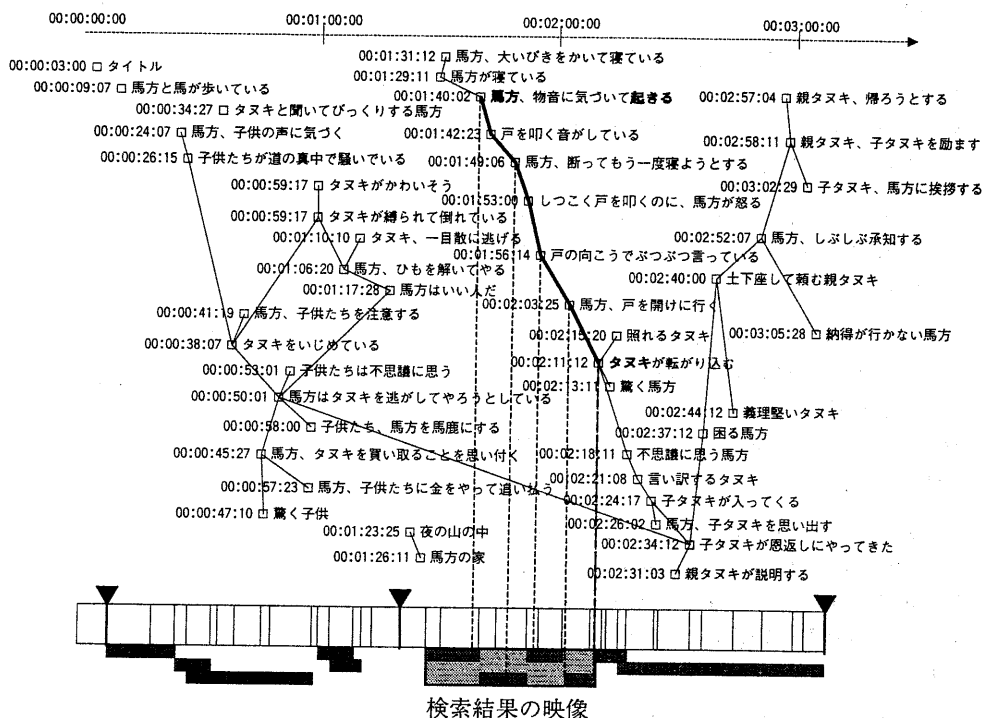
00:00:00:00
00:01:00:00
00:02:00:00
00:03:00:00

00:00:03:00 □ タイトル
00:00:09:07 □ 馬方と馬が歩いている
00:00:34:27 □ タヌキと聞いてびっくりする馬方
00:00:24:07 □ 馬方、子供の声に気づく
00:00:26:15 □ 子供たちが道の真中で騒いでいる
00:00:59:17 □ タヌキがかわいそう
00:00:59:17 □ タヌキが縛られて倒れている
00:01:10:10 □ タヌキ、一目散に逃げる
00:01:06:20 □ 馬方、ひもを解いてやる
00:01:17:28 □ 馬方はいい人だ
00:00:41:19 □ 馬方、子供たちを注意する
00:00:38:07 □ タヌキをいじめている
00:00:53:01 □ 子供たちは不思議に思う
00:00:50:01 □ 馬方はタヌキを逃がしてやろうとしている
00:00:58:00 □ 子供たち、馬方を馬鹿にする
00:00:45:27 □ 馬方、タヌキを買い取ることを思い付く
00:00:57:23 □ 馬方、子供たちに金をやって追い払う
00:00:47:10 □ 驚く子供
00:01:23:25 □ 夜の山の中
00:01:26:11 □ 馬方の家

00:01:31:12 □ 馬方、大いびきをかいて寝ている
00:01:29:11 □ 馬方が寝ている
00:01:40:02 □ 馬方、物音に気づいて起きる
00:01:42:23 □ 戸を叩く音がしている
00:01:49:06 □ 馬方、断ってもう一度寝ようとする
00:01:53:00 □ しつこく戸を叩くのに、馬方が怒る
00:01:56:14 □ 戸の向こうでぶつぶつ言っている
00:02:03:25 □ 馬方、戸を開けに行く
00:02:15:20 □ 照れるタヌキ
00:02:11:12 □ タヌキが転がり込む
00:02:13:11 □ 驚く馬方
00:02:18:11 □ 不思議に思う馬方
00:02:21:08 □ 言い訳するタヌキ
00:02:24:17 □ 子タヌキが入ってくる
00:02:26:02 □ 馬方、子タヌキを思い出す
00:02:34:12 □ 子タヌキが恩返しにやってきた
00:02:31:03 □ 親タヌキが説明する

00:02:57:04 □ 親タヌキ、帰ろうとする
00:02:58:11 □ 親タヌキ、子タヌキを励ます
00:03:02:29 □ 子タヌキ、馬方に挨拶する
00:02:52:07 □ 馬方、しぶしぶ承知する
00:02:40:00 □ 土下座して頼む親タヌキ
00:03:05:28 □ 納得が行かない馬方
00:02:44:12 □ 義理堅いタヌキ
00:02:37:12 □ 困る馬方

検索結果の映像